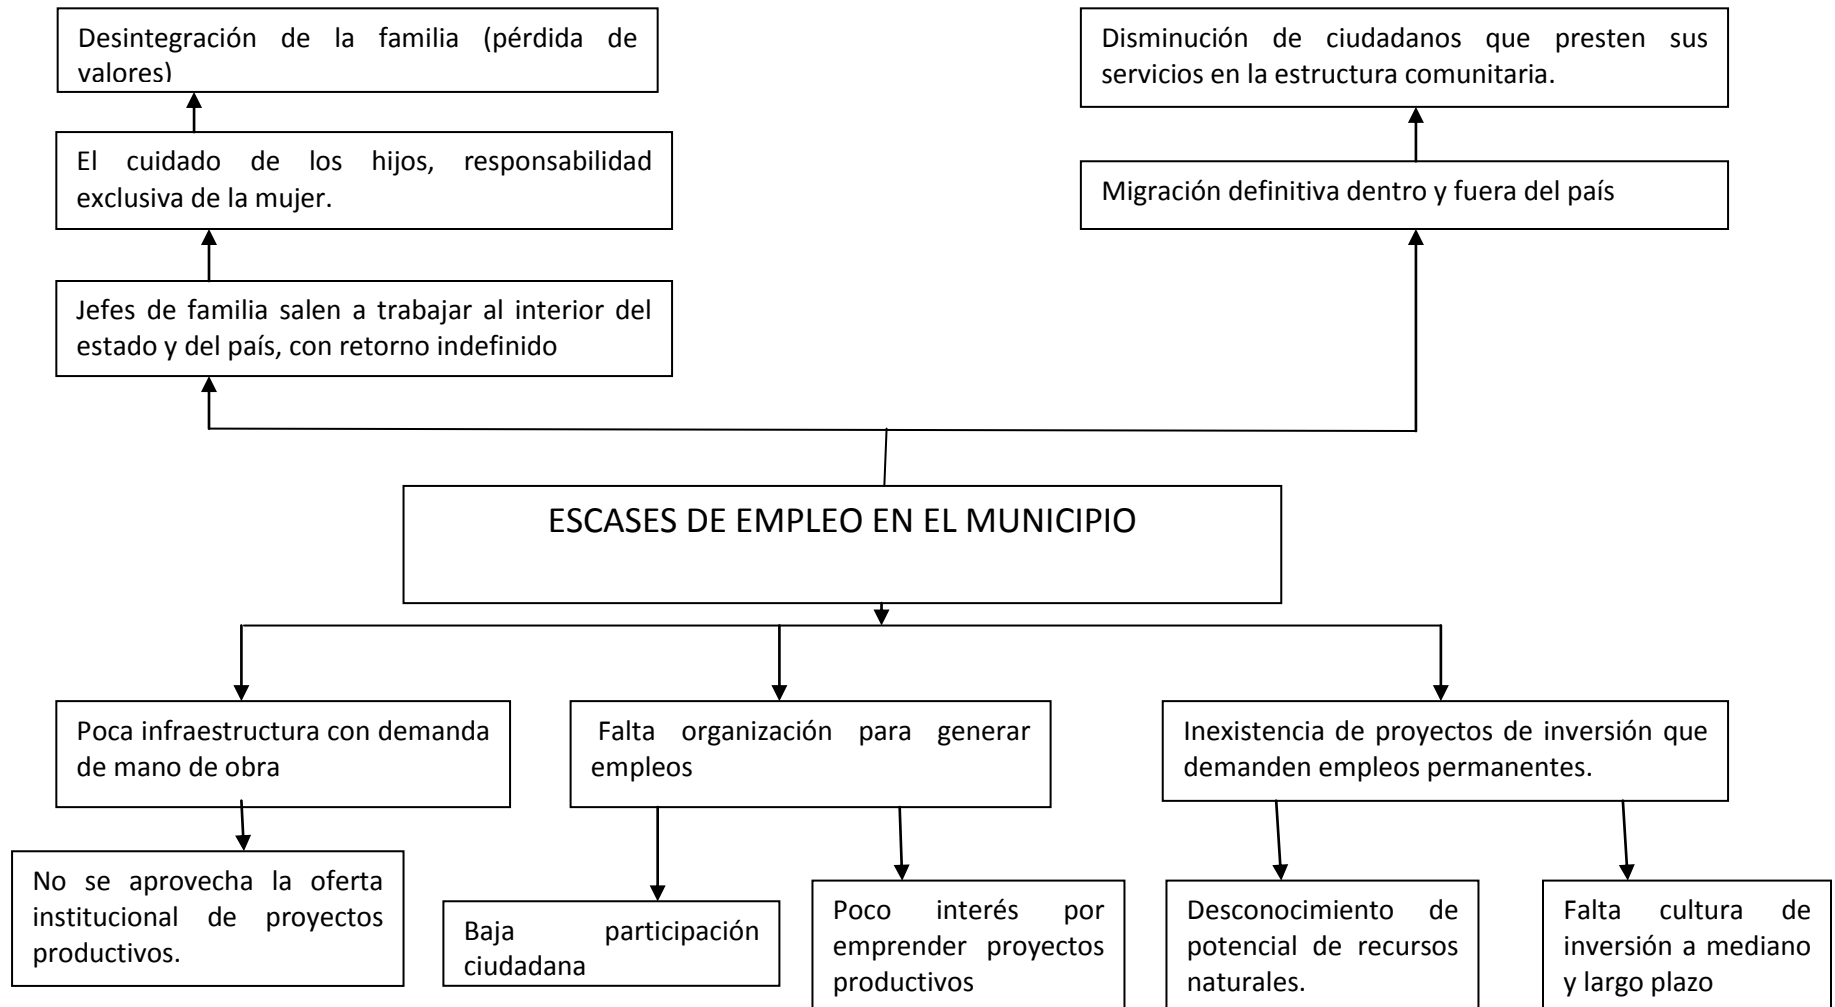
Desintegración de la familia (pérdida de valores)

El cuidado de los hijos, responsabilidad exclusiva de la mujer.

Jefes de familia salen a trabajar al interior del estado y del país, con retorno indefinido

Disminución de ciudadanos que presten sus servicios en la estructura comunitaria.

Migración definitiva dentro y fuera del país

ESCASES DE EMPLEO EN EL MUNICIPIO

Poca infraestructura con demanda de mano de obra

No se aprovecha la oferta institucional de proyectos productivos.

Falta organización para generar empleos

Baja participación ciudadana

Poco interés por emprender proyectos productivos

Inexistencia de proyectos de inversión que demanden empleos permanentes.

Desconocimiento de potencial de recursos naturales.

Falta cultura de inversión a mediano y largo plazo